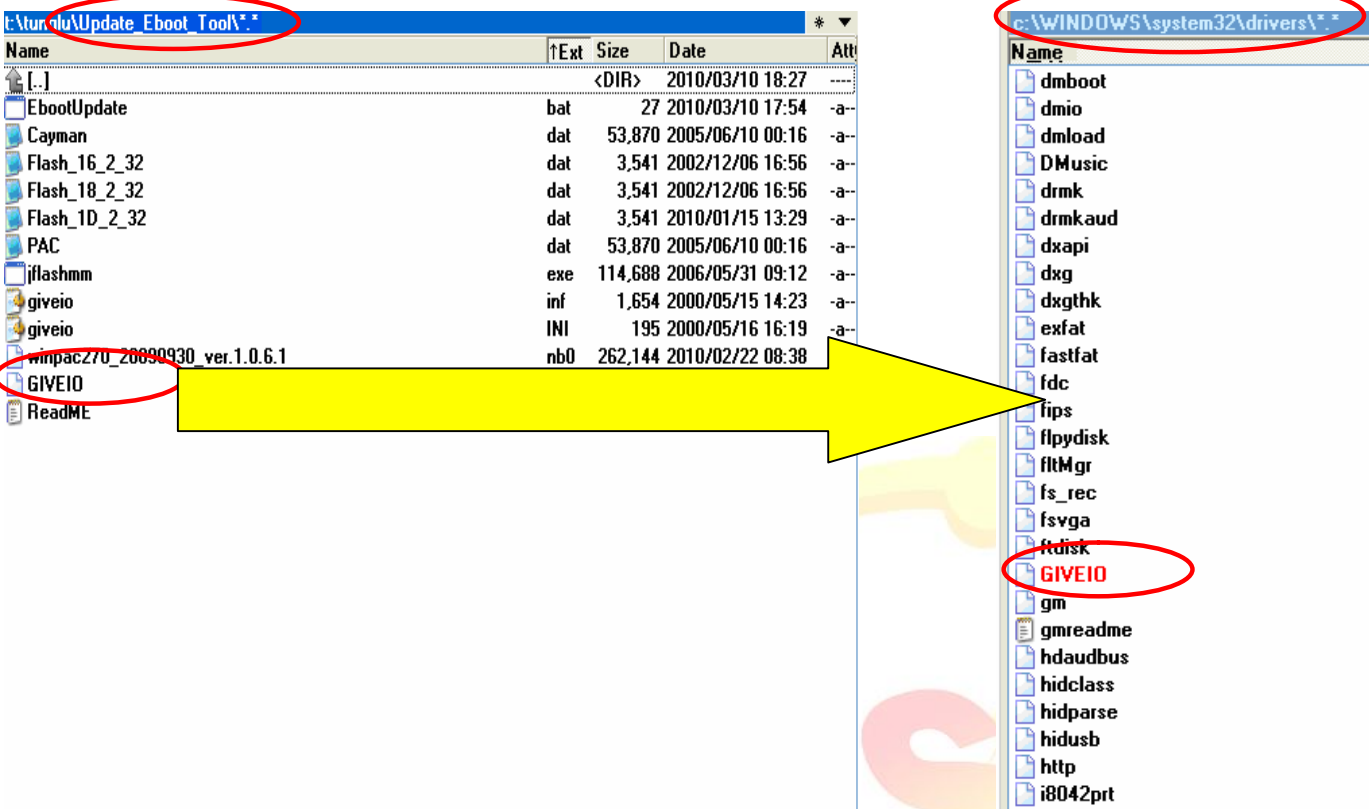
t:\tur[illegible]lu\Update_Eboot_Tool\*.*

| Name | ↑Ext | Size | Date | Att |
|---|---|---|---|---|
| [..] | | <DIR> | 2010/03/10 18:27 | ---- |
| EbootUpdate | bat | 27 | 2010/03/10 17:54 | -a-- |
| Cayman | dat | 53,870 | 2005/06/10 00:16 | -a-- |
| Flash_16_2_32 | dat | 3,541 | 2002/12/06 16:56 | -a-- |
| Flash_18_2_32 | dat | 3,541 | 2002/12/06 16:56 | -a-- |
| Flash_1D_2_32 | dat | 3,541 | 2010/01/15 13:29 | -a-- |
| PAC | dat | 53,870 | 2005/06/10 00:16 | -a-- |
| jflashmm | exe | 114,688 | 2006/05/31 09:12 | -a-- |
| giveio | inf | 1,654 | 2000/05/15 14:23 | -a-- |
| giveio | INI | 195 | 2000/05/16 16:19 | -a-- |
| winpac270_20090930_ver.1.0.6.1 | nb0 | 262,144 | 2010/02/22 08:38 | |
| GIVEIO | | | | |
| ReadME | | | | |

c:\WINDOWS\system32\drivers\*.*

Name
dmboot
dmio
dmload
DMusic
drmk
drmkaud
dxapi
dxg
dxgthk
exfat
fastfat
fdc
fips
flpydisk
fltMgr
fs_rec
fsvga
ftdisk
GIVEIO
gm
gmreadme
hdaudbus
hidclass
hidparse
hidusb
http
i8042prt